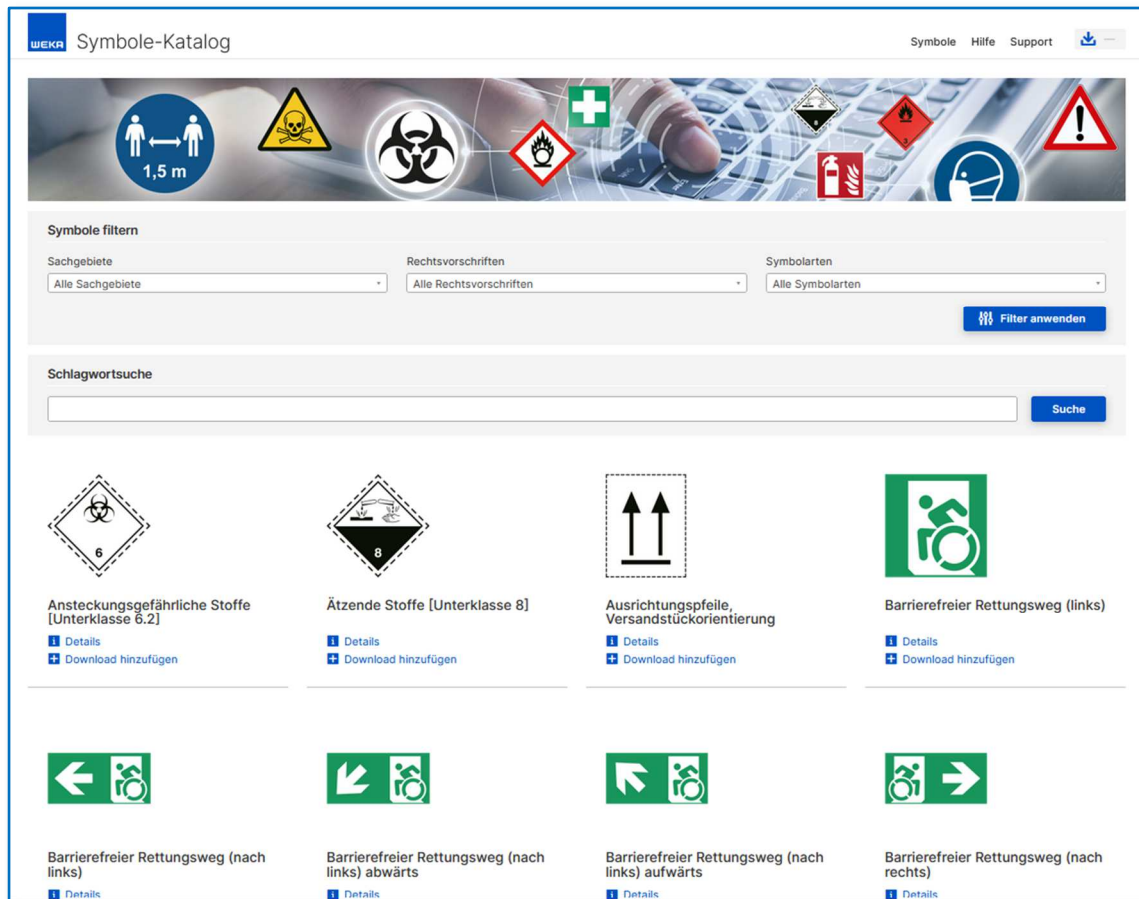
WEKA Symbole-Katalog

Symbole Hilfe Support

1,5 m

Symbole filtern

Sachgebiete
Alle Sachgebiete

Rechtsvorschriften
Alle Rechtsvorschriften

Symbolarten
Alle Symbolarten

Filter anwenden

Schlagwortsuche

Suche

6

Ansteckungsgefährliche Stoffe [Unterklasse 6.2]
Details
Download hinzufügen

8

Ätzende Stoffe [Unterklasse 8]
Details
Download hinzufügen

Ausrichtungspfeile, Versandstückorientierung
Details
Download hinzufügen

Barrierefreier Rettungsweg (links)
Details
Download hinzufügen

Barrierefreier Rettungsweg (nach links)
Details

Barrierefreier Rettungsweg (nach links) abwärts
Details

Barrierefreier Rettungsweg (nach links) aufwärts
Details

Barrierefreier Rettungsweg (nach rechts)
Details